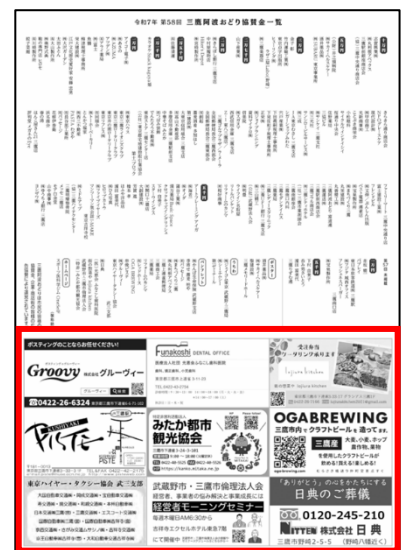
令和7年 第58回 三鷹阿波おどり協賛金一覧

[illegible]

ポスティングのことならお任せください!

Groovy 株式会社グルーヴィー

0422-26-6324

PISTE

東京ハイヤー・タクシー協会 武三支部

Funakoshi DENTAL OFFICE

みたか都市観光協会

武蔵野市・三鷹市倫理法人会

経営者モーニングセミナー

OGABREWING

三鷹市内でクラフトビールを造ってます。

三鷹産

「ありがとう」の心をかたちにする

日典のご葬儀

0120-245-210

NITTEN 株式会社 日典

三鷹市野崎2-5-5 (野崎八幡近く)